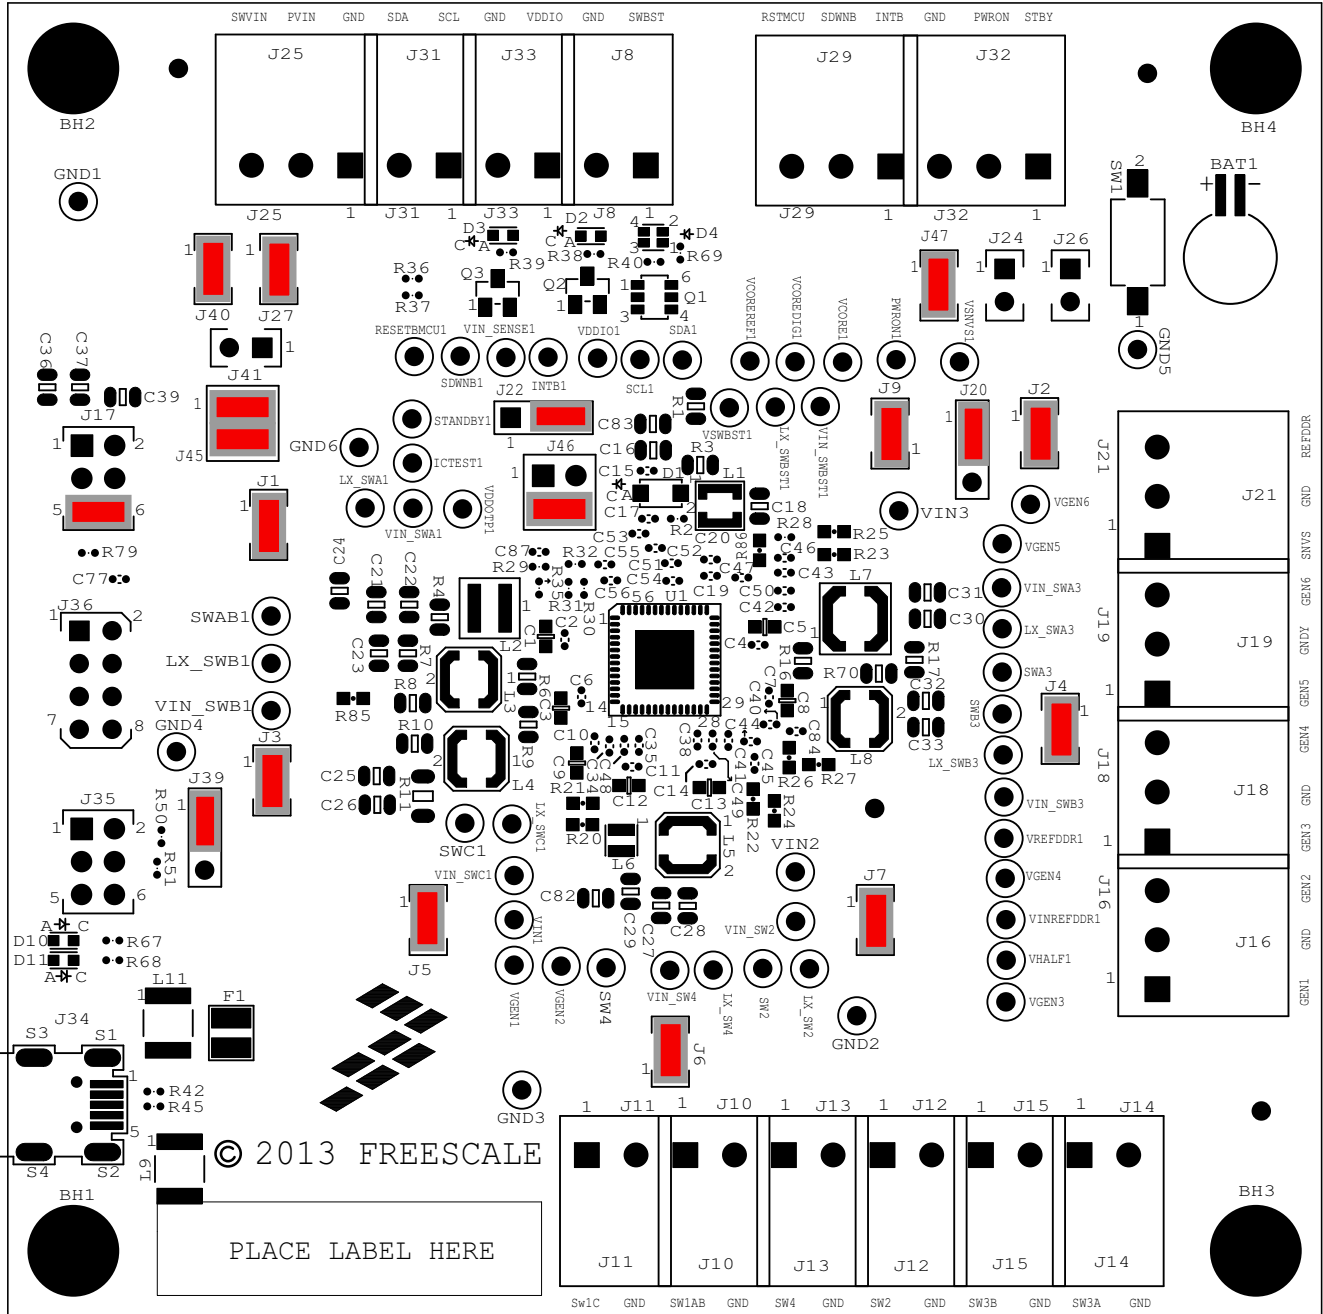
SWVIN PVIN GND SDA SCL GND VDDIO GND SWBST RSTMCU SDWNB INTB GND PWRON STBY

J25 J31 J33 J8 J29 J32

BH2 BH4

GND1

J25 1 J31 1 J33 1 J8 J29 1 J32 1

SW1 2 BAT1 + -

D3 D2 D4 C A C A R39 R38 R40 R69 R36 R37 Q3 Q2 Q1

J40 J27 J47 J24 J26 GND5

RESETBMCU1 VIN_SENSE1 VDDIO1 SDA1 SDWNB1 INTB1 SCL1

VCOREREF1 VCOREDIG1 VCORE1 PWRON1 VSNVS1

C36 C37 C39 J41 J17 J45 GND6 J22 J46 C83 C16 R1 R3 VSWBST1 LX_SWBST1 VIN_SWBST1 J9 J20 J2

STANDBY1 ICTEST1 LX_SWA1 VIN_SWA1 VDDQTP1 C15 D1 L1 C17 R2 C18 R28 R25 R23 VIN3 VGEN6 J21 REFDDR GND SNVS

J1 R79 C77 C24 C21 C22 R4 C53 C87 R32 C55 C52 C20 R86 C46 C43 L7 VGEN5 VIN_SWA3 C31 C30 GEN6 J19

J36 SWAB1 LX_SWB1 VIN_SWB1 GND4 C23 R7 R8 R85 R10 R29 R35 R31 R30 C51 C54 C56 U1 C19 C47 C50 C42 C4 C5 L2 C1 C2 LX_SWA3 SWA3 R70 R17 C32 C33 SWB3 LX_SWB3 J4 GNDY GEN5

J3 C25 C26 R11 L3 R63 C6 R9 L4 C10 C9 C34 C48 C35 C11 C12 C14 C13 C38 C28 C44 C40 C7 R16 C8 C41 C45 C84 R26 R27 L8 GEN4 J18 GND

J35 R50 R51 J39 SWC1 LX_SWC1 R21 R20 L6 L5 R22 R24 VIN2 VIN_SWB3 VREFDDR1 GEN3

VIN_SWC1 C82 C29 C27 C28 VIN_SW2 J7 J5 VGEN4 VINREFDDR1 J16 GEN2

D10 D11 A C R67 R68 VIN1 VGEN1 VGEN2 SW4 VIN_SW4 LX_SW4 SW2 LX_SW2 GND2 VHALF1 VGEN3 GND GEN1

L11 F1 J34 S3 S1 R42 R45 J6 GND3

S4 S2 BH1 L9 © 2013 FREESCALE

1 J11 1 J10 1 J13 1 J12 1 J15 1 J14

BH3

PLACE LABEL HERE

J11 J10 J13 J12 J15 J14

Sw1C GND SW1AB GND SW4 GND SW2 GND SW3B GND SW3A GND